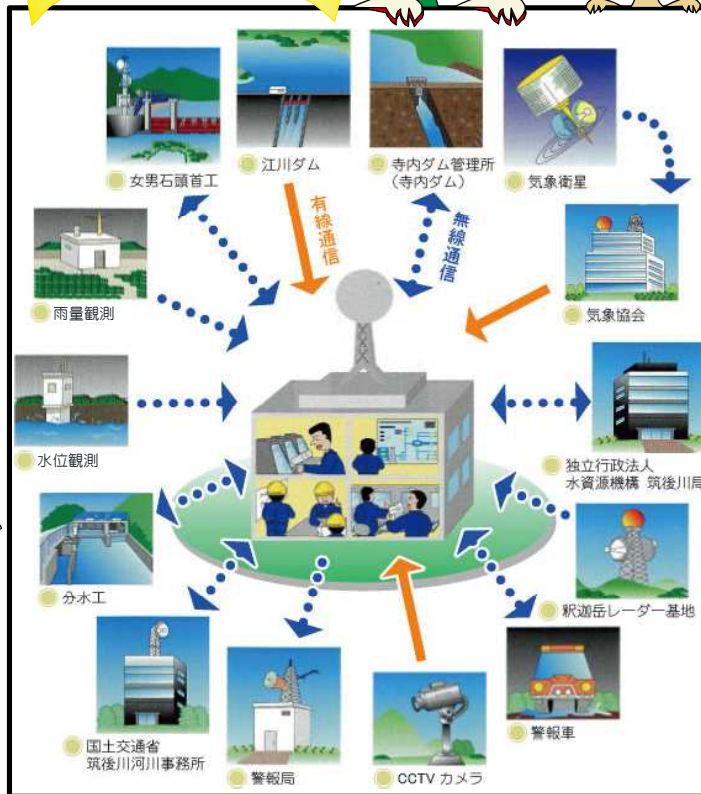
女男石頭首工

江川ダム

寺内ダム管理所
(寺内ダム)

気象衛星

有線通信

無線通信

雨量観測

気象協会

水位観測

独立行政法人
水資源機構 筑後川局

分水工

釈迦岳レーダー基地

国土交通省
筑後川河川事務所

警報局

CCTV カメラ

警報車